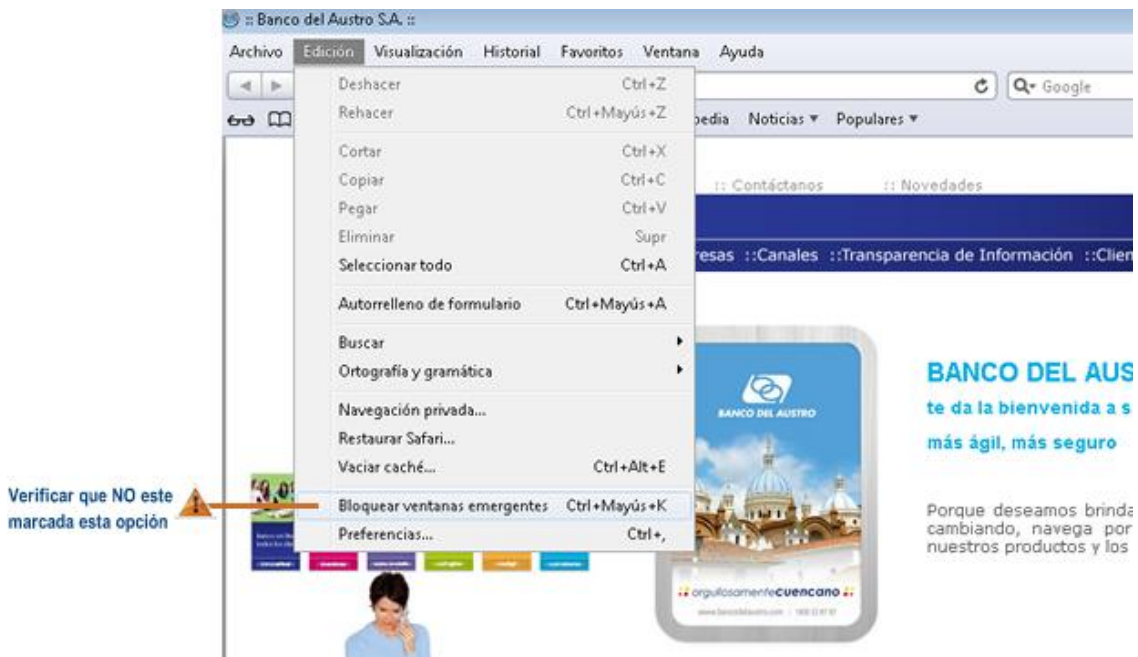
:: Banco del Austro S.A. ::

Archivo Edición Visualización Historial Favoritos Ventana Ayuda

Google

pedia Noticias ▾ Populares ▾

| Deshacer | Ctrl+Z |
|---|---|
| Rehacer | Ctrl+Mayús+Z |
| Cortar | Ctrl+X |
| Copiar | Ctrl+C |
| Pegar | Ctrl+V |
| Eliminar | Supr |
| Seleccionar todo | Ctrl+A |
| Autorrelleno de formulario | Ctrl+Mayús+A |
| Buscar | ▸ |
| Ortografía y gramática | ▸ |
| Navegación privada... | |
| Restaurar Safari... | |
| Vaciar caché... | Ctrl+Alt+E |
| Bloquear ventanas emergentes | Ctrl+Mayús+K |
| Preferencias... | Ctrl+, |

:: Contáctanos :: Novedades

resas ::Canales ::Transparencia de Información ::Clien

BANCO DEL AUSTRO

orgullosamente cuencano

www.bancodelaustro.com | 1800 22 87 87

BANCO DEL AUS

te da la bienvenida a s

más ágil, más seguro

Porque deseamos brinda cambiando, navega por nuestros productos y los

Verificar que NO este marcada esta opción